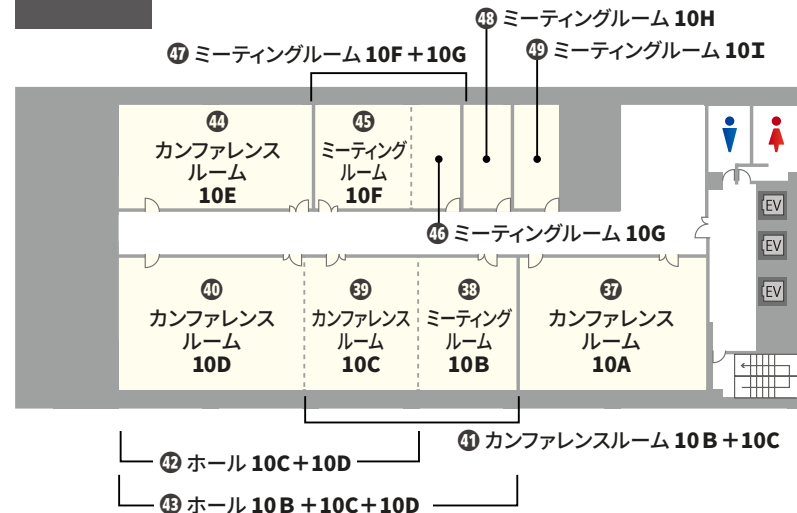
㊽ ミーティングルーム 10H

㊼ ミーティングルーム 10F＋10G

㊾ ミーティングルーム 10I

㊹ カンファレンスルーム 10E

㊺ ミーティングルーム 10F

㊻ ミーティングルーム 10G

EV

EV

EV

㊵ カンファレンスルーム 10D

㊴ カンファレンスルーム 10C

㊳ ミーティングルーム 10B

㊲ カンファレンスルーム 10A

㊶ カンファレンスルーム 10B＋10C

㊷ ホール 10C＋10D

㊸ ホール 10B＋10C＋10D